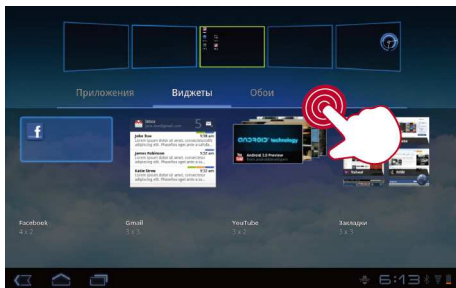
Приложения
Виджеты
Обои

f

Inbox
John Doe
Lorem ipsum dolor sit amet, consectetur adipiscing elit.
James Robbins
Lorem ipsum dolor sit amet, consectetur adipiscing elit.
Katie Strom
Lorem ipsum dolor sit amet, consectetur adipiscing elit.

ANDROID technology
Android 3.0 Preview

Facebook
4 x 2
Gmail
3 x 3
YouTube
3 x 2
Закладки
3 x 3

6:13